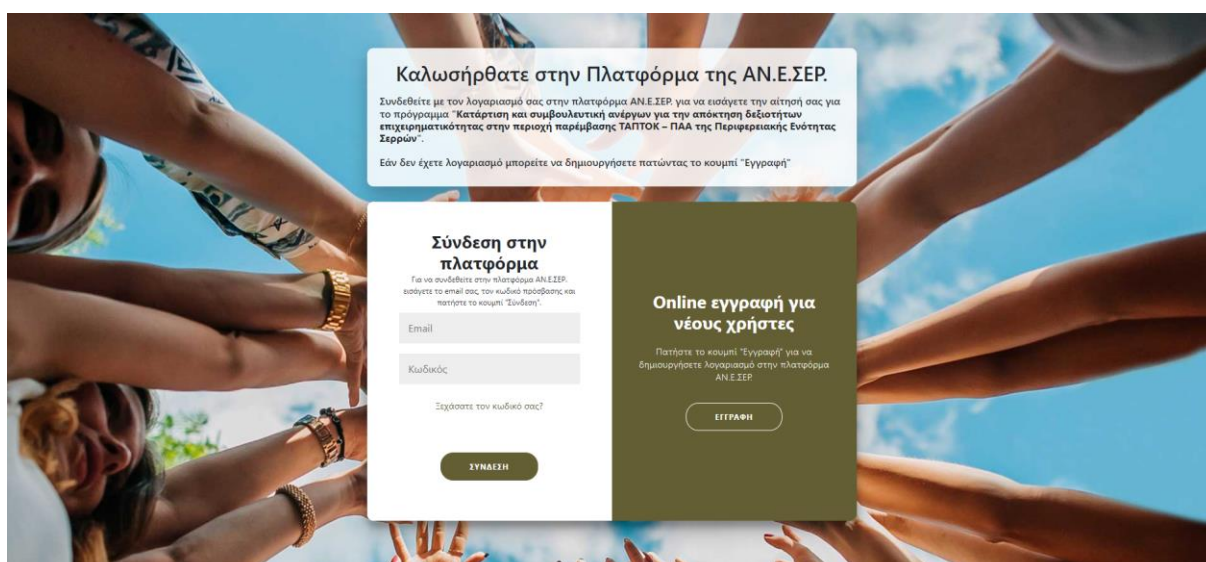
Καλωσήρθατε στην Πλατφόρμα της ΑΝ.Ε.ΣΕΡ.

Συνδεθείτε με τον λογαριασμό σας στην πλατφόρμα ΑΝ.Ε.ΣΕΡ. για να εισάγετε την αίτησή σας για το πρόγραμμα "**Κατάρτιση και συμβουλευτική ανέργων για την απόκτηση δεξιοτήτων επιχειρηματικότητας στην περιοχή παρέμβασης ΤΑΠΤΟΚ – ΠΑΑ της Περιφερειακής Ενότητας Σερρών**".

Εάν δεν έχετε λογαριασμό μπορείτε να δημιουργήσετε πατώντας το κουμπί "Εγγραφή"

Σύνδεση στην πλατφόρμα

Για να συνδεθείτε στην πλατφόρμα ΑΝ.Ε.ΣΕΡ. εισάγετε το email σας, τον κωδικό πρόσβασης και πατήστε το κουμπί "Σύνδεση".

Email

Κωδικός

Ξεχάσατε τον κωδικό σας;

ΣΥΝΔΕΣΗ

Online εγγραφή για νέους χρήστες

Πατήστε το κουμπί "Εγγραφή" για να δημιουργήσετε λογαριασμό στην πλατφόρμα ΑΝ.Ε.ΣΕΡ.

ΕΓΓΡΑΦΗ